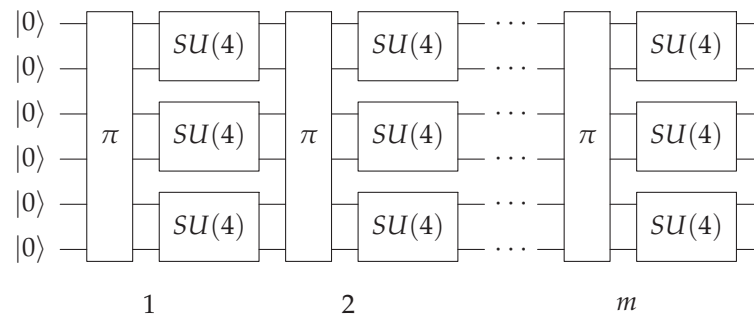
$|0\rangle$
$|0\rangle$
$|0\rangle$
$|0\rangle$
$|0\rangle$
$|0\rangle$

$\pi$ $SU(4)$ $SU(4)$ $SU(4)$ $\pi$ $SU(4)$ $SU(4)$ $SU(4)$ $\cdots$ $\cdots$ $\cdots$ $\cdots$ $\cdots$ $\cdots$ $\pi$ $SU(4)$ $SU(4)$ $SU(4)$

1 2 $m$